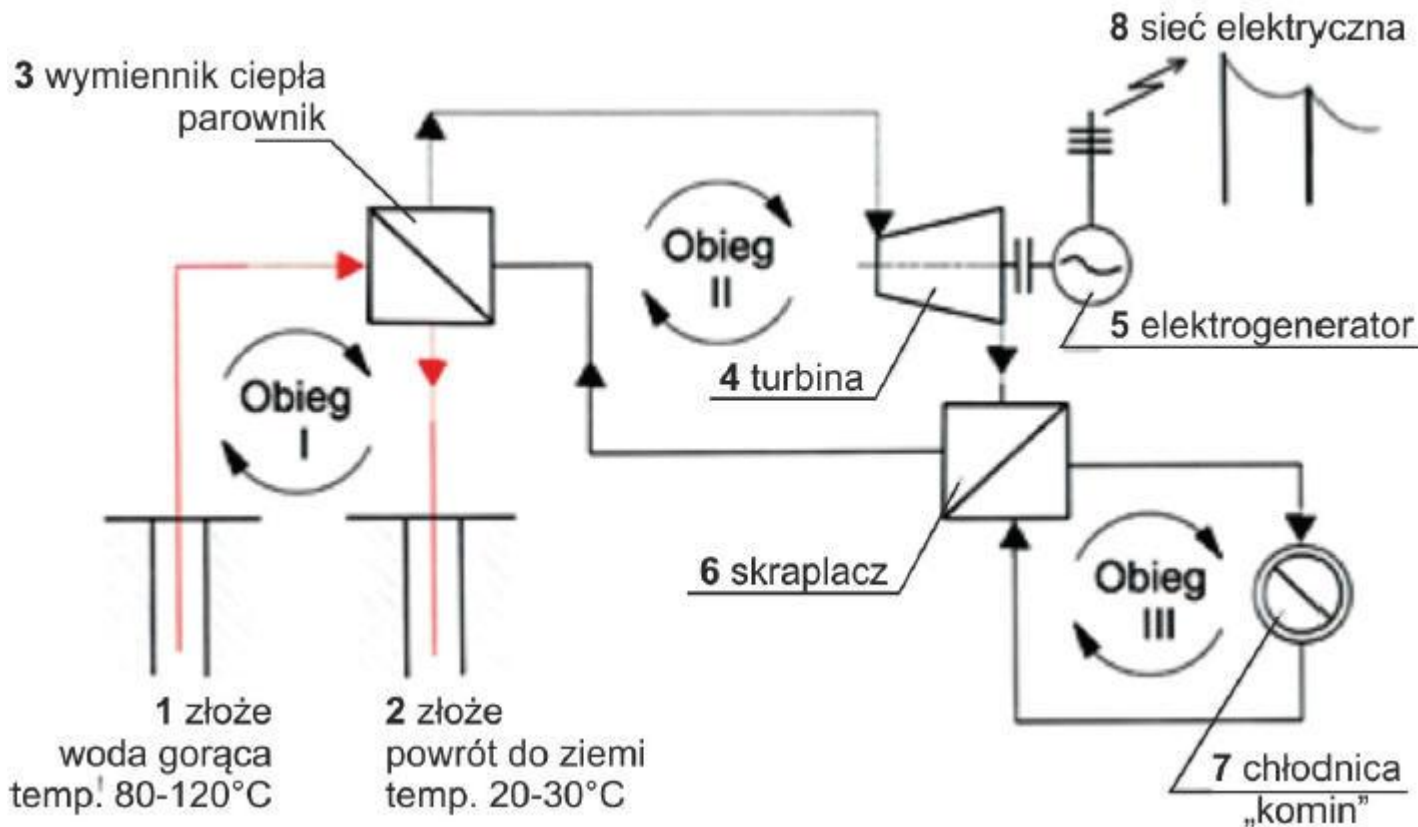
8 sieć elektryczna

3 wymiennik ciepła parownik

Obieg II

5 elektrogenerator

4 turbina

Obieg I

6 skraplacz

Obieg III

1 złoże woda gorąca temp.! 80-120°C

2 złoże powrót do ziemi temp. 20-30°C

7 chłodnica „komin”